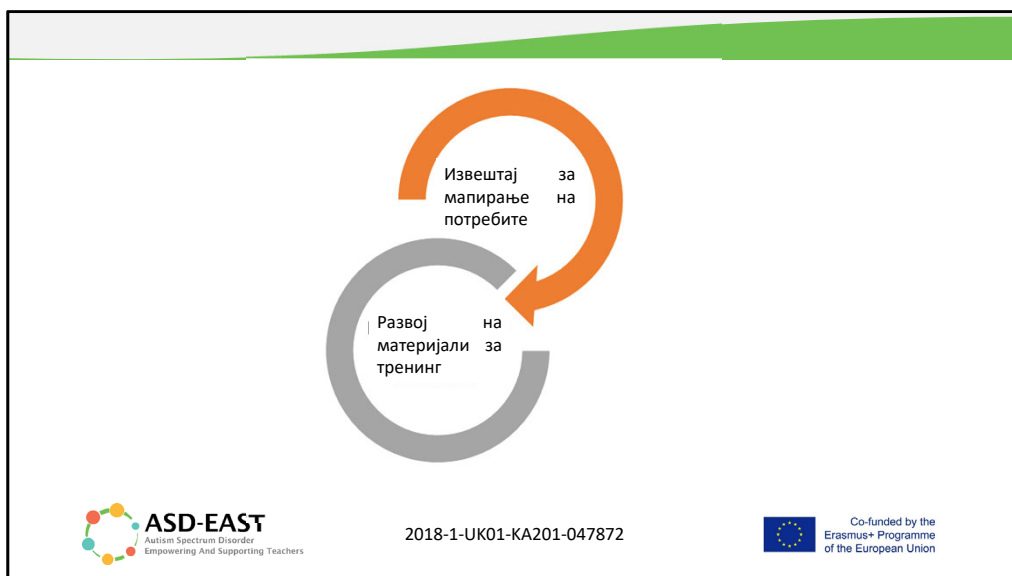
Извештај за мапирање на потребите

Развој на материјали за тренинг

ASD-EAST
Autism Spectrum Disorder
Empowering And Supporting Teachers

2018-1-UK01-KA201-047872

Co-funded by the Erasmus+ Programme of the European Union